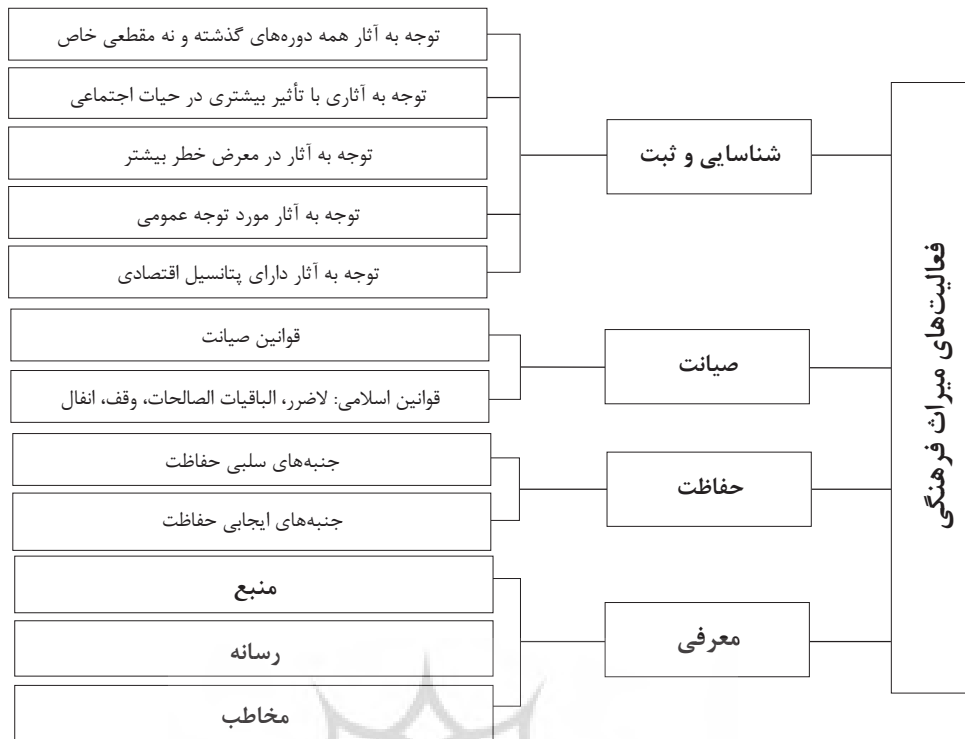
فعالیت‌های میراث فرهنگی

شناسایی و ثبت

توجه به آثار همه دوره‌های گذشته و نه مقطعی خاص

توجه به آثاری با تأثیر بیشتری در حیات اجتماعی

توجه به آثار در معرض خطر بیشتر

توجه به آثار مورد توجه عمومی

توجه به آثار دارای پتانسیل اقتصادی

صیانت

قوانین صیانت

قوانین اسلامی: لاضرر، الباقیات الصالحات، وقف، انفال

حفاظت

جنبه‌های سلبی حفاظت

جنبه‌های ایجابی حفاظت

معرفی

منبع

رسانه

مخاطب